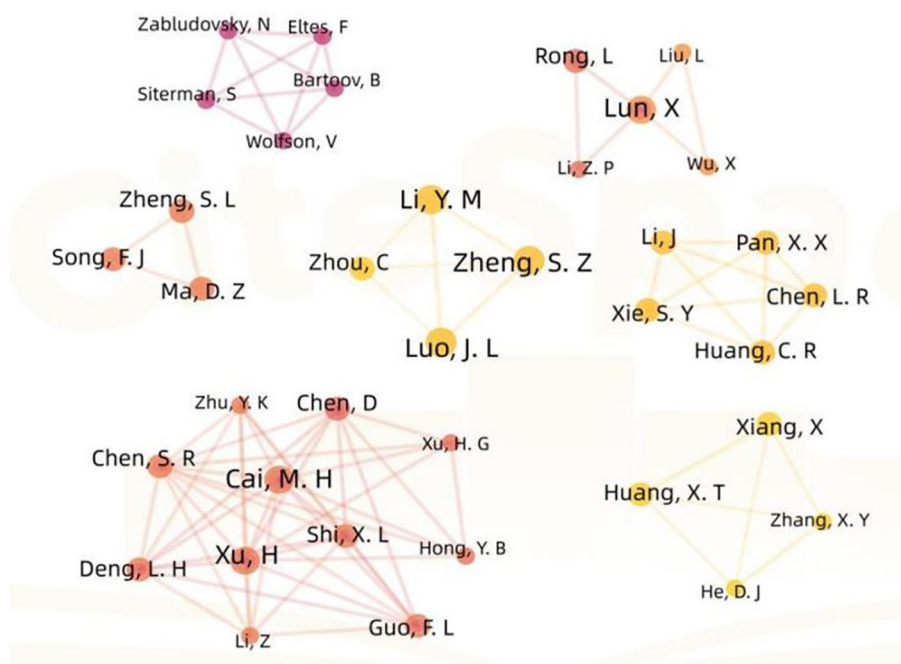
Zabludovsky, N
Eltes, F
Siterman, S
Bartoov, B
Wolfson, V

Rong, L
Liu, L
Lun, X
Li, Z. P
Wu, X

Zheng, S. L
Song, F. J
Ma, D. Z

Li, Y. M
Zhou, C
Zheng, S. Z
Luo, J. L

Li, J
Pan, X. X
Chen, L. R
Xie, S. Y
Huang, C. R

Zhu, Y. K
Chen, D
Xu, H. G
Chen, S. R
Cai, M. H
Shi, X. L
Xu, H
Hong, Y. B
Deng, L. H
Li, Z
Guo, F. L

Xiang, X
Huang, X. T
Zhang, X. Y
He, D. J